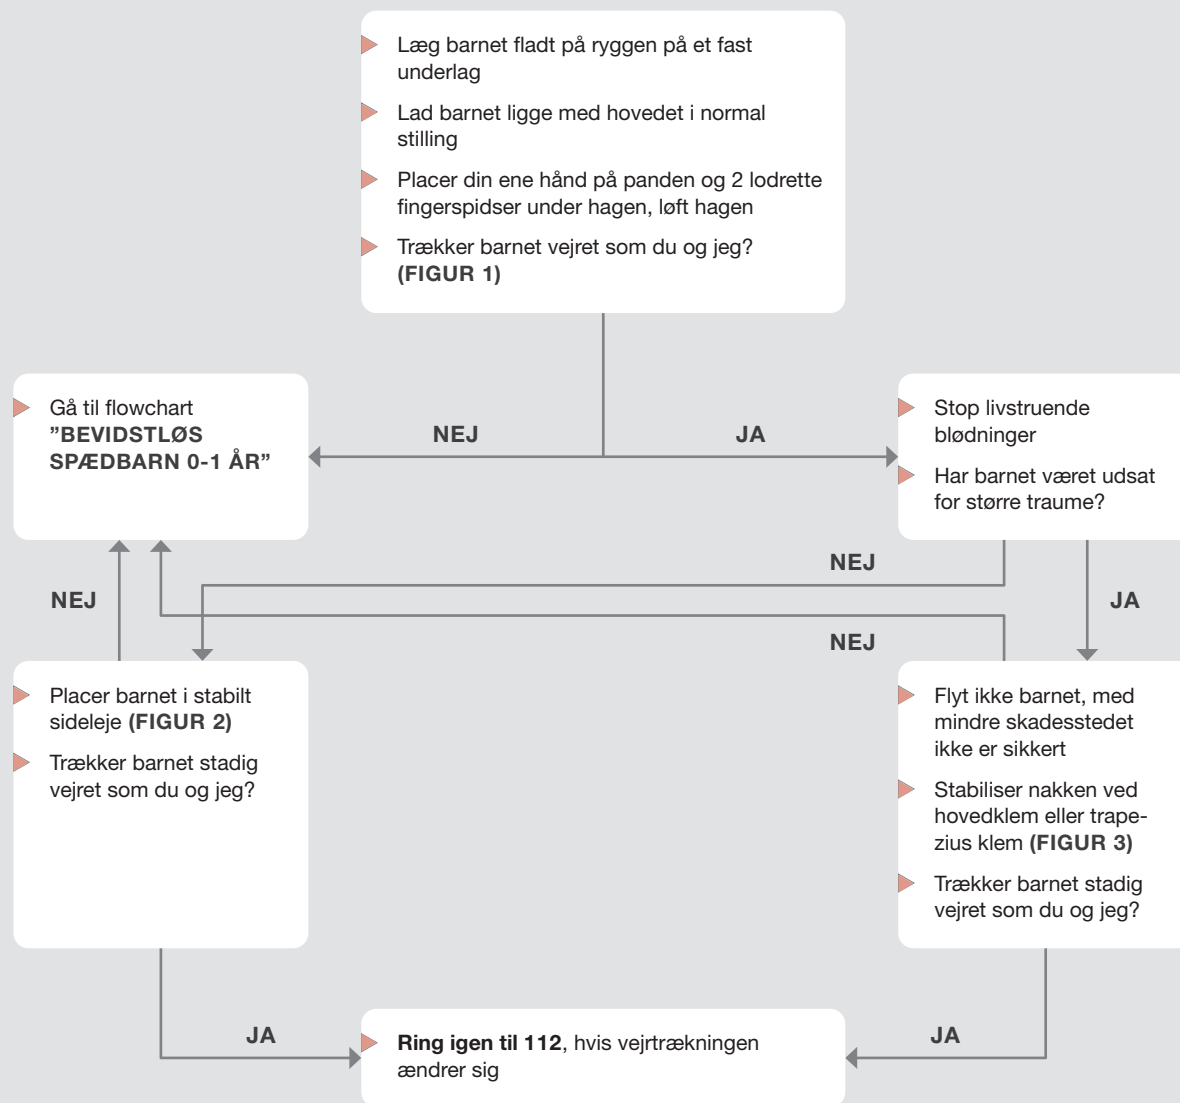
Læg barnet fladt på ryggen på et fast underlag

Lad barnet ligge med hovedet i normal stilling

Placer din ene hånd på panden og 2 lodrette fingerspidser under hagen, løft hagen

Trækker barnet vejret som du og jeg? **(FIGUR 1)**

NEJ

JA

Gå til flowchart **"BEVIDSTLØS SPÆDBARN 0-1 ÅR"**

Stop livstruende blødninger

Har barnet været udsat for større traume?

NEJ

NEJ

JA

NEJ

Placer barnet i stabilt sideleje **(FIGUR 2)**

Trækker barnet stadig vejret som du og jeg?

Flyt ikke barnet, med mindre skadesstedet ikke er sikkert

Stabiliser nakken ved hovedklem eller trapezius klem **(FIGUR 3)**

Trækker barnet stadig vejret som du og jeg?

JA

JA

**Ring igen til 112**, hvis vejrtrækningen ændrer sig